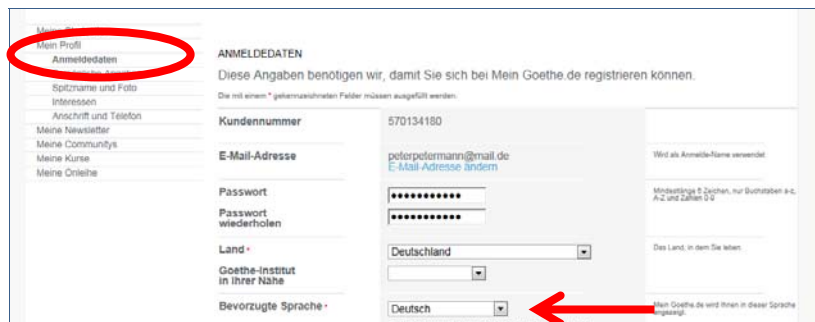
Mein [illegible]
Mein Profil
Anmeldedaten
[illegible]
Spitzname und Foto
Interessen
Anschrift und Telefon
Meine Newsletter
Meine Communitys
Meine Kurse
Meine Onleihe

ANMELDEDATEN

Diese Angaben benötigen wir, damit Sie sich bei Mein Goethe.de registrieren können.

Die mit einem * gekennzeichneten Felder müssen ausgefüllt werden.

| | | |
|---|---|---|
| Kundennummer | 570134180 | |
| E-Mail-Adresse | peterpetermann@mail.de E-Mail-Adresse ändern | Wird als Anmelde-Name verwendet |
| Passwort | •••••••••••• | Mindestlänge 6 Zeichen, nur Buchstaben a-z, A-Z und Zahlen 0-9 |
| Passwort wiederholen | •••••••••••• | |
| Land * | Deutschland | Das Land, in dem Sie leben. |
| Goethe-Institut in Ihrer Nähe | | |
| Bevorzugte Sprache * | Deutsch | Mein Goethe.de wird Ihnen in dieser Sprache angezeigt. |